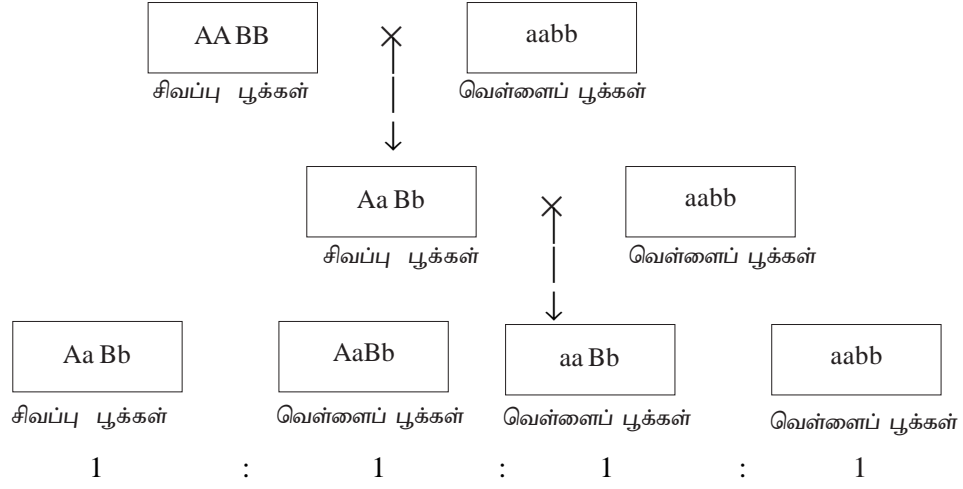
AA BB × aabb
சிவப்பு பூக்கள் வெள்ளைப் பூக்கள்

Aa Bb × aabb
சிவப்பு பூக்கள் வெள்ளைப் பூக்கள்

Aa Bb
சிவப்பு பூக்கள்

AaBb
வெள்ளைப் பூக்கள்

aa Bb
வெள்ளைப் பூக்கள்

aabb
வெள்ளைப் பூக்கள்

1 : 1 : 1 : 1